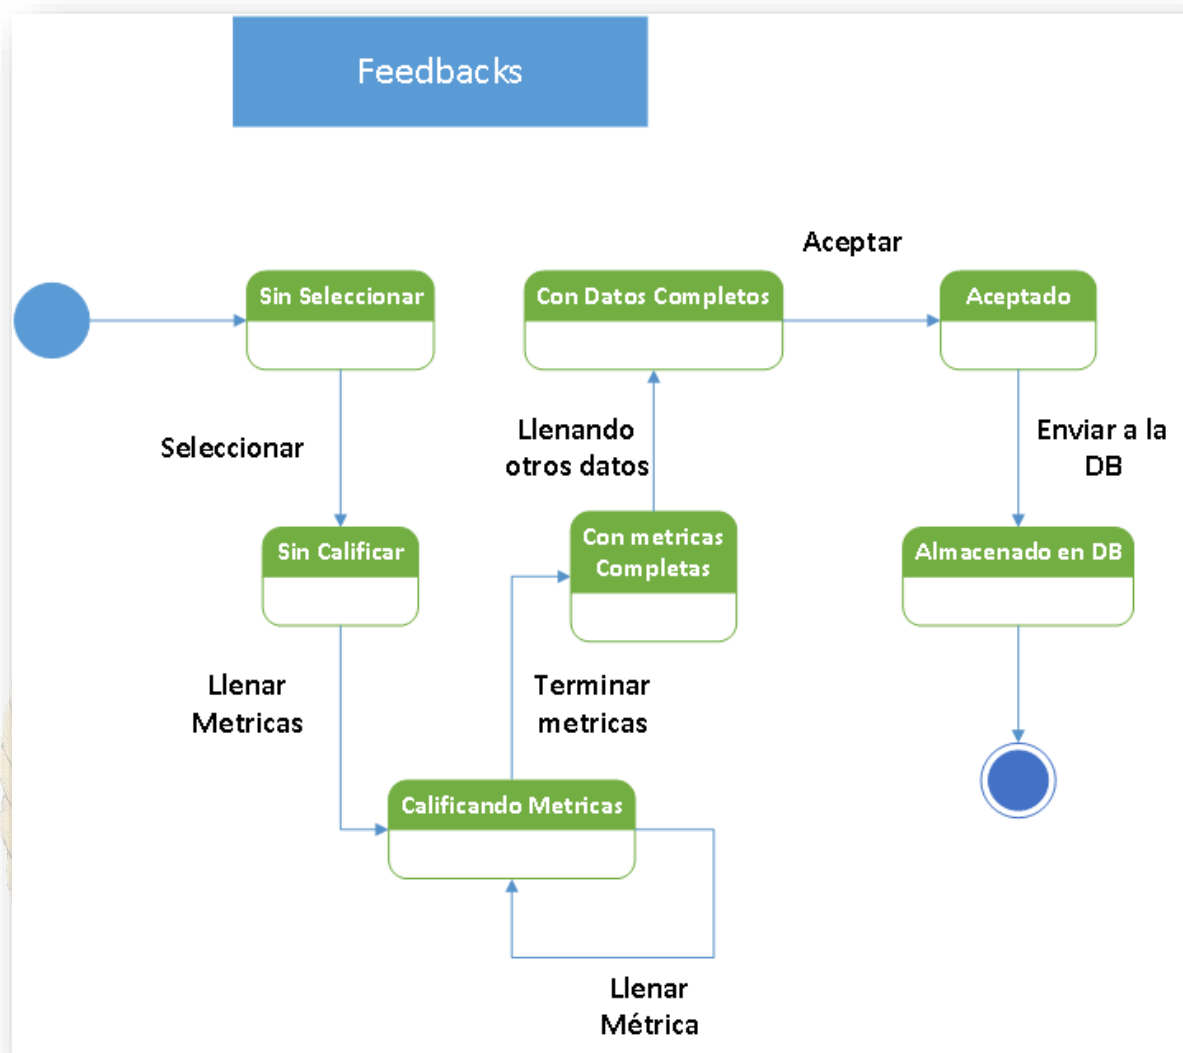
Feedbacks

Sin Seleccionar

Seleccionar

Sin Calificar

Llenar Metricas

Calificando Metricas

Llenar Métrica

Terminar metricas

Con metricas Completas

Llenando otros datos

Con Datos Completos

Aceptar

Aceptado

Enviar a la DB

Almacenado en DB